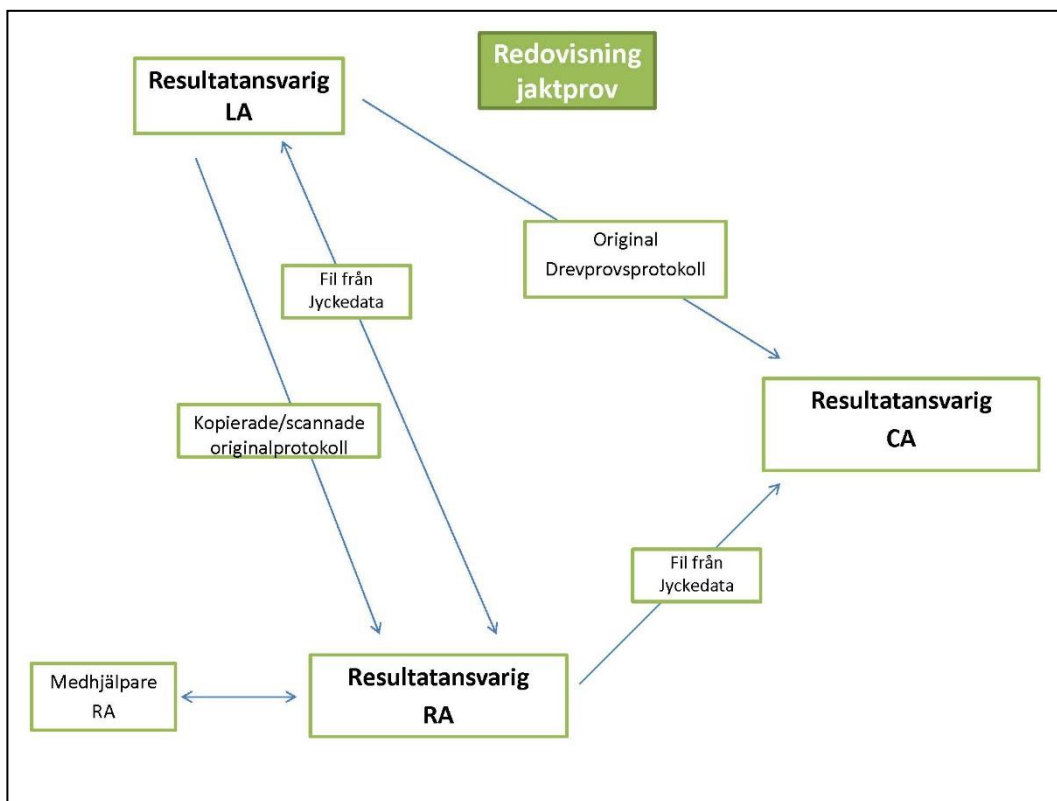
Resultatansvarig LA

Redovisning jaktprov

Original Drevprovsprotokoll

Fil från Jyckedata

Resultatansvarig CA

Kopierade/scannade originalprotokoll

Fil från Jyckedata

Medhjälpare RA

Resultatansvarig RA